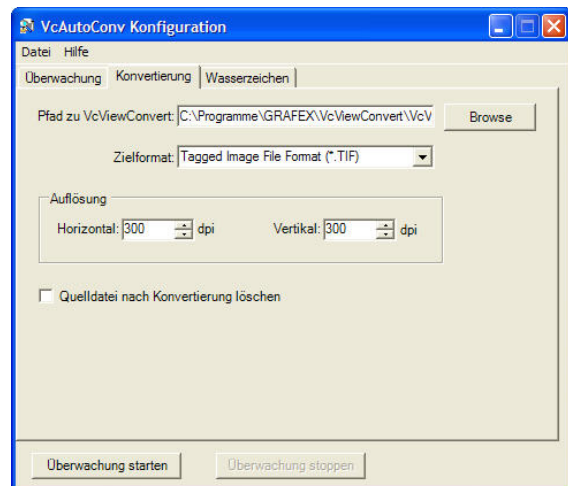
VcAutoConv Konfiguration

Datei Hilfe

Überwachung Konvertierung Wasserzeichen

Pfad zu VcViewConvert: C:\Programme\GRAFEX\VcViewConvert\VcV Browse

Zielformat: Tagged Image File Format (*.TIF)

Auflösung

Horizontal: 300 dpi Vertikal: 300 dpi

Quelldatei nach Konvertierung löschen

Überwachung starten Überwachung stoppen